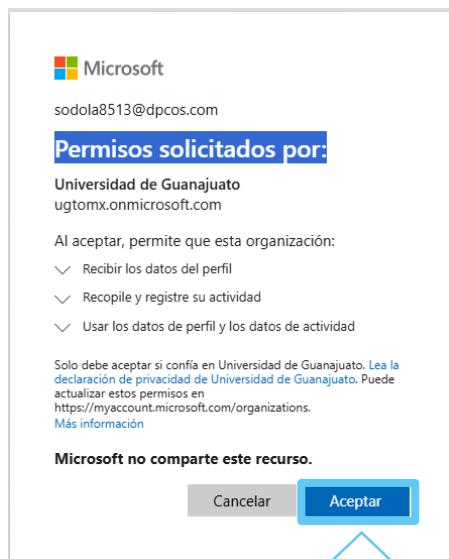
Microsoft

sodola8513@dpcos.com

Permisos solicitados por:

Universidad de Guanajuato
ugtomx.onmicrosoft.com

Al aceptar, permite que esta organización:

Recibir los datos del perfil

Recopile y registre su actividad

Usar los datos de perfil y los datos de actividad

Solo debe aceptar si confía en Universidad de Guanajuato. Lea la declaración de privacidad de Universidad de Guanajuato. Puede actualizar estos permisos en https://myaccount.microsoft.com/organizations.
Más información

Microsoft no comparte este recurso.

Cancelar

Aceptar